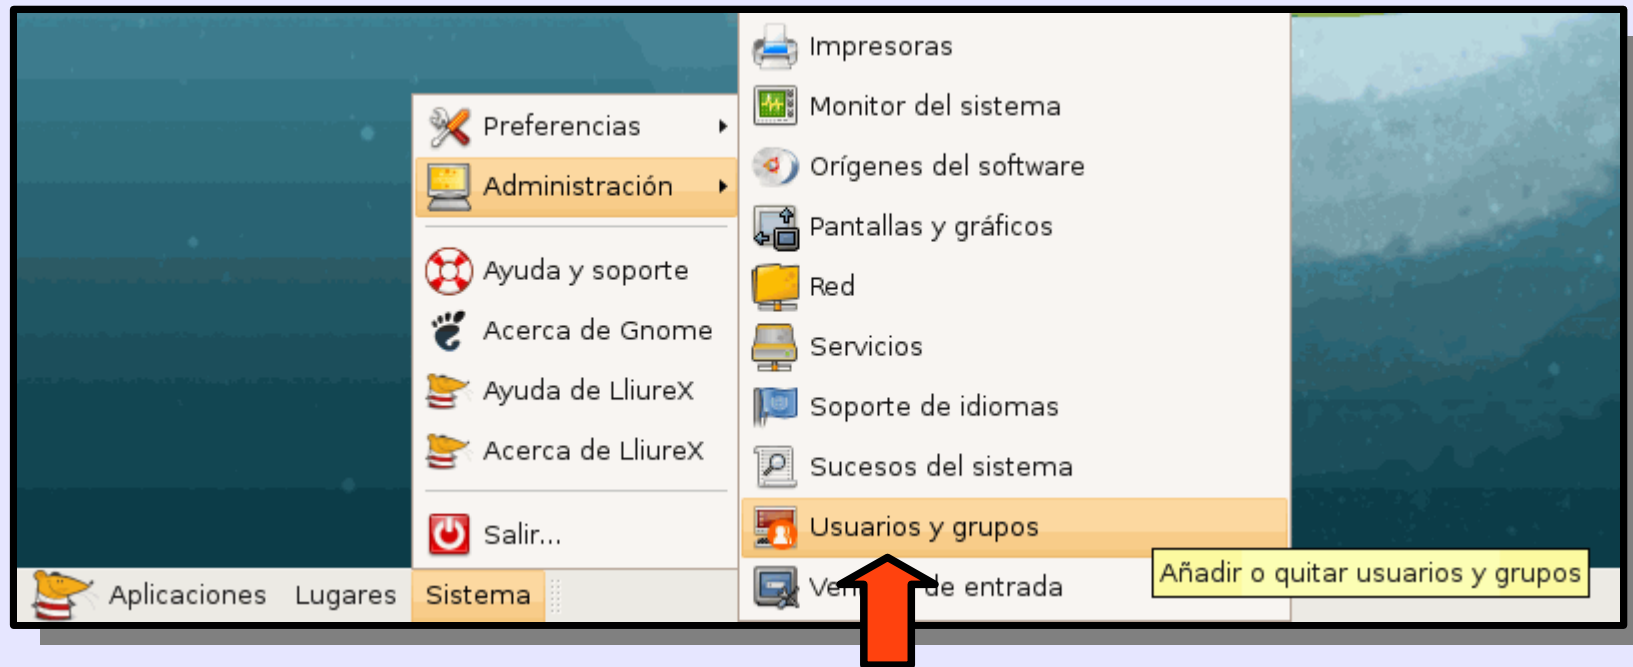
Preferencias
Administración
Ayuda y soporte
Acerca de Gnome
Ayuda de LliureX
Acerca de LliureX
Salir...

Impresoras
Monitor del sistema
Orígenes del software
Pantallas y gráficos
Red
Servicios
Soporte de idiomas
Sucesos del sistema
Usuarios y grupos
Ve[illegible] de entrada

Añadir o quitar usuarios y grupos

Aplicaciones Lugares Sistema